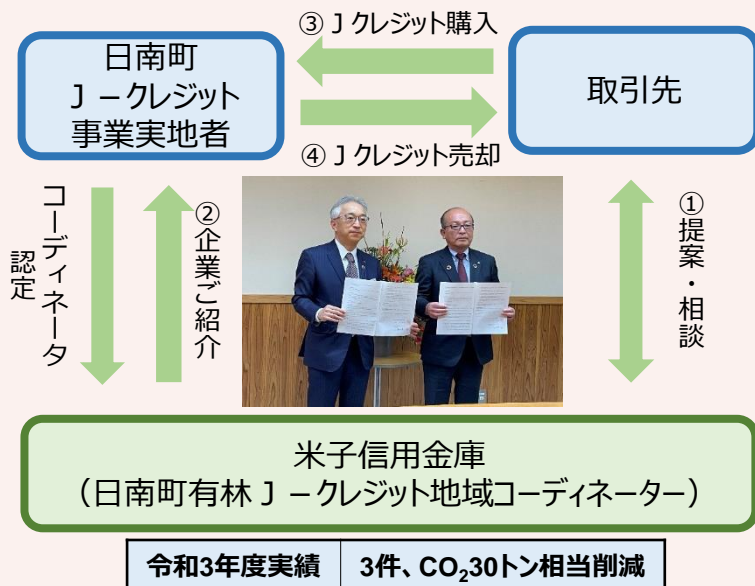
③ Ｊクレジット購入

日南町
Ｊ－クレジット
事業実地者

取引先

④ Ｊクレジット売却

コーディネータ
認定

② 企業ご紹介

① 提案・相談

米子信用金庫
（日南町有林Ｊ－クレジット地域コーディネーター）

| 令和3年度実績 | 3件、$CO_2$30トン相当削減 |
|---|---|